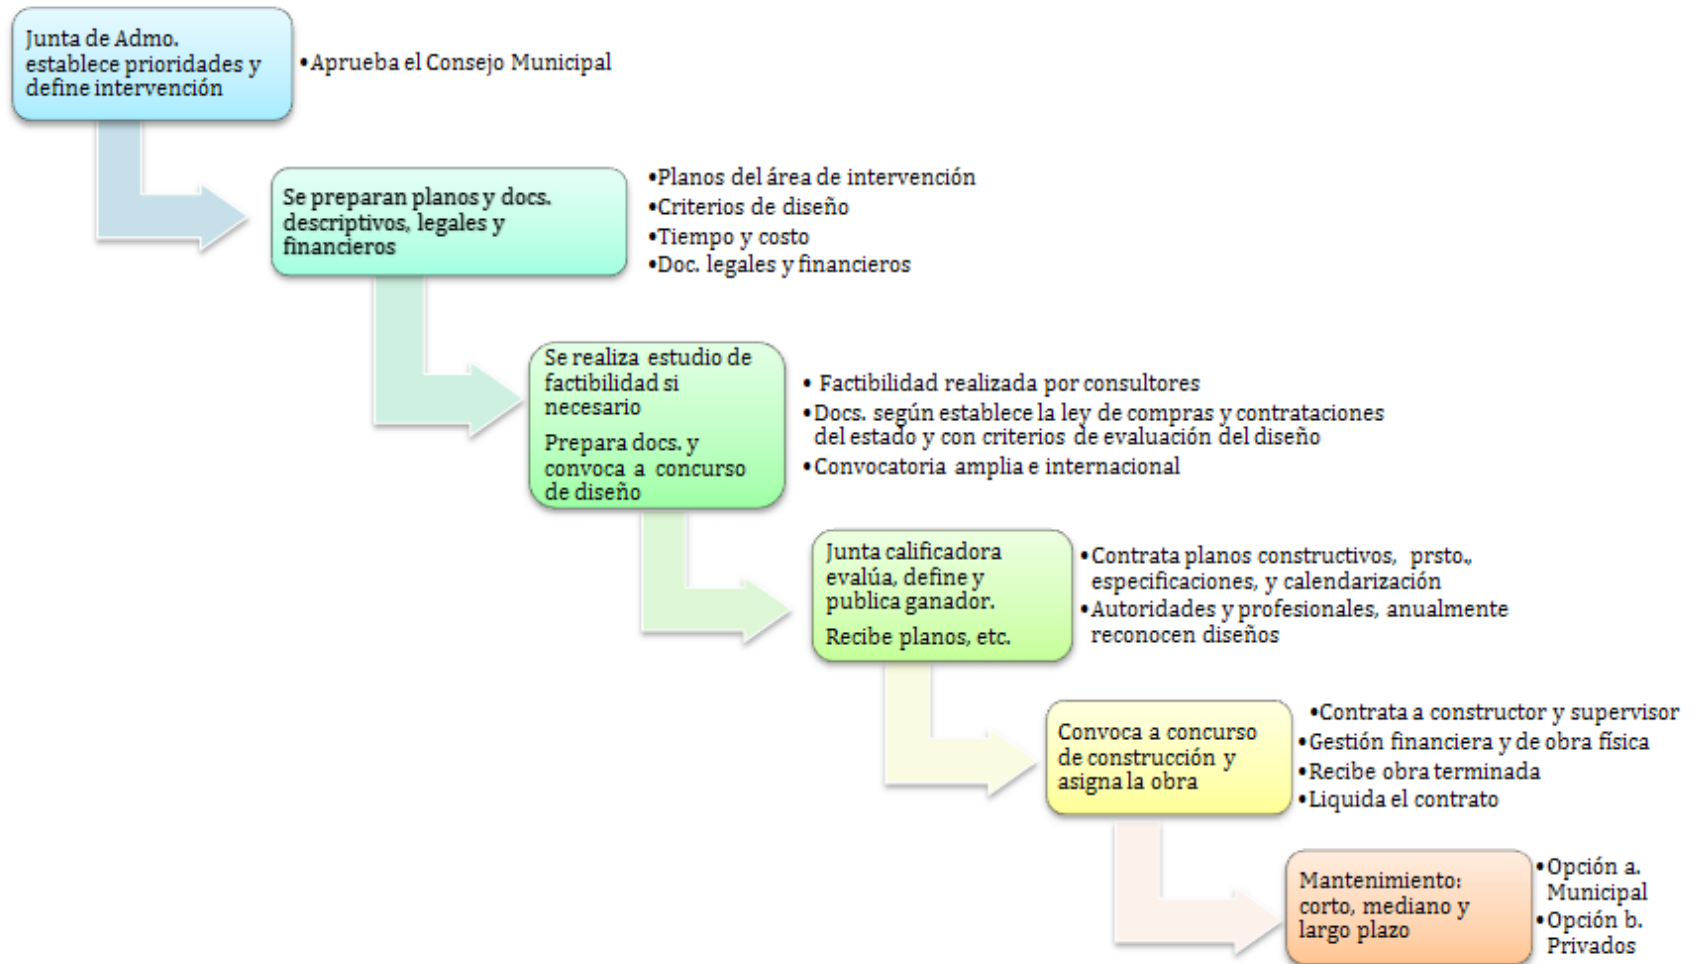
Junta de Admo. establece prioridades y define intervención

•Aprueba el Consejo Municipal

Se preparan planos y docs. descriptivos, legales y financieros

•Planos del área de intervención
•Criterios de diseño
•Tiempo y costo
•Doc. legales y financieros

Se realiza estudio de factibilidad si necesario

Prepara docs. y convoca a concurso de diseño

• Factibilidad realizada por consultores
•Docs. según establece la ley de compras y contrataciones del estado y con criterios de evaluación del diseño
•Convocatoria amplia e internacional

Junta calificadora evalúa, define y publica ganador.

Recibe planos, etc.

•Contrata planos constructivos, prsto., especificaciones, y calendarización
•Autoridades y profesionales, anualmente reconocen diseños

Convoca a concurso de construcción y asigna la obra

•Contrata a constructor y supervisor
•Gestión financiera y de obra física
•Recibe obra terminada
•Liquida el contrato

Mantenimiento: corto, mediano y largo plazo

•Opción a. Municipal
•Opción b. Privados